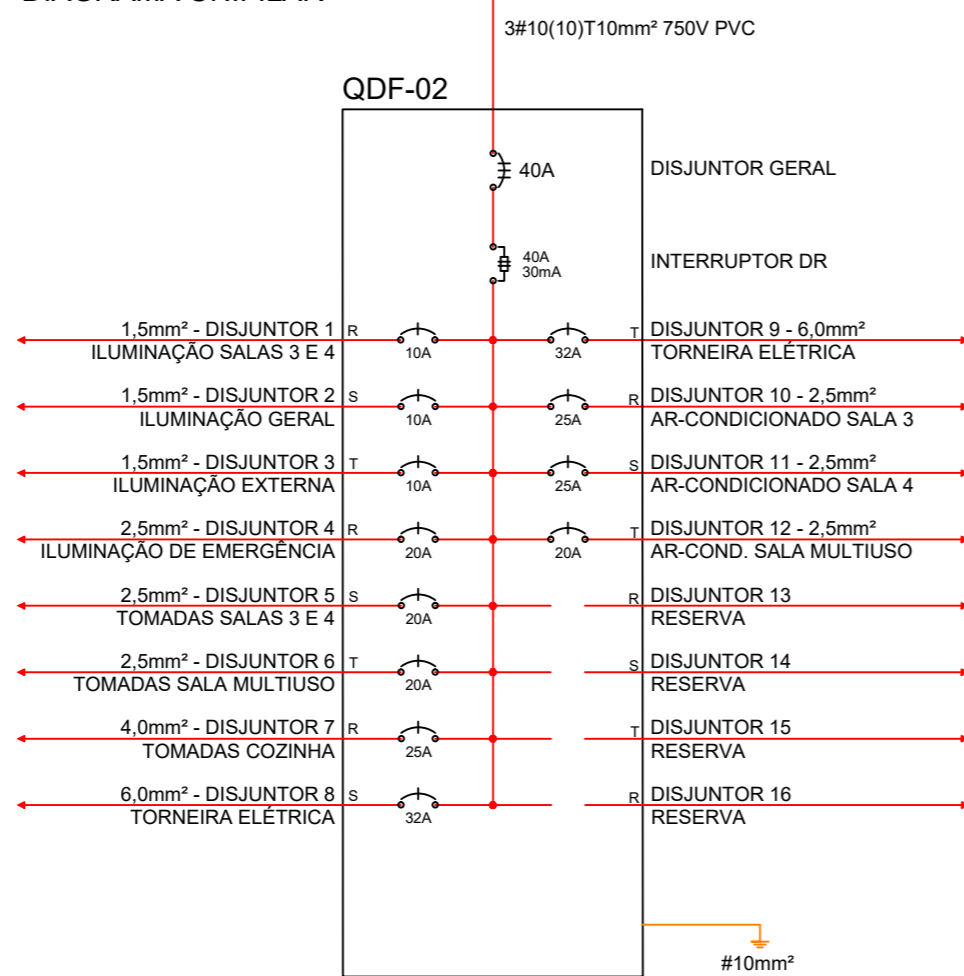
3#10(10)T10mm² 750V PVC

QDF-02

40A

DISJUNTOR GERAL

40A
30mA

INTERRUPTOR DR

1,5mm² - DISJUNTOR 1
ILUMINAÇÃO SALAS 3 E 4
R
10A
32A
T
DISJUNTOR 9 - 6,0mm²
TORNEIRA ELÉTRICA

1,5mm² - DISJUNTOR 2
ILUMINAÇÃO GERAL
S
10A
25A
R
DISJUNTOR 10 - 2,5mm²
AR-CONDICIONADO SALA 3

1,5mm² - DISJUNTOR 3
ILUMINAÇÃO EXTERNA
T
10A
25A
S
DISJUNTOR 11 - 2,5mm²
AR-CONDICIONADO SALA 4

2,5mm² - DISJUNTOR 4
ILUMINAÇÃO DE EMERGÊNCIA
R
20A
20A
T
DISJUNTOR 12 - 2,5mm²
AR-COND. SALA MULTIUSO

2,5mm² - DISJUNTOR 5
TOMADAS SALAS 3 E 4
S
20A
R
DISJUNTOR 13
RESERVA

2,5mm² - DISJUNTOR 6
TOMADAS SALA MULTIUSO
T
20A
S
DISJUNTOR 14
RESERVA

4,0mm² - DISJUNTOR 7
TOMADAS COZINHA
R
25A
T
DISJUNTOR 15
RESERVA

6,0mm² - DISJUNTOR 8
TORNEIRA ELÉTRICA
S
32A
R
DISJUNTOR 16
RESERVA

#10mm²